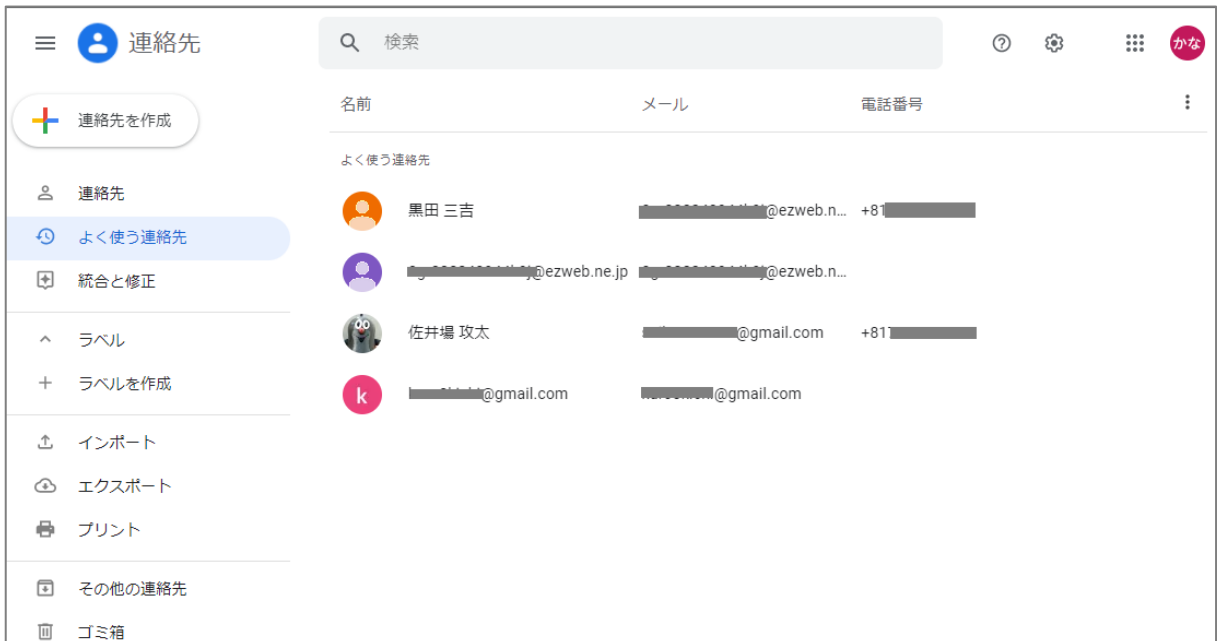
連絡先

検索

かな

連絡先を作成

連絡先

よく使う連絡先

統合と修正

ラベル

ラベルを作成

インポート

エクスポート

プリント

その他の連絡先

ゴミ箱

| 名前 | メール | 電話番号 |
|---|---|---|
| よく使う連絡先 | | |
| k 黒田 三吉 | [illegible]@ezweb.n... | +81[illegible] |
| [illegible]@ezweb.ne.jp | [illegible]@ezweb.n... | |
| 佐井場 攻太 | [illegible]@gmail.com | +81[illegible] |
| k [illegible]@gmail.com | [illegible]@gmail.com | |